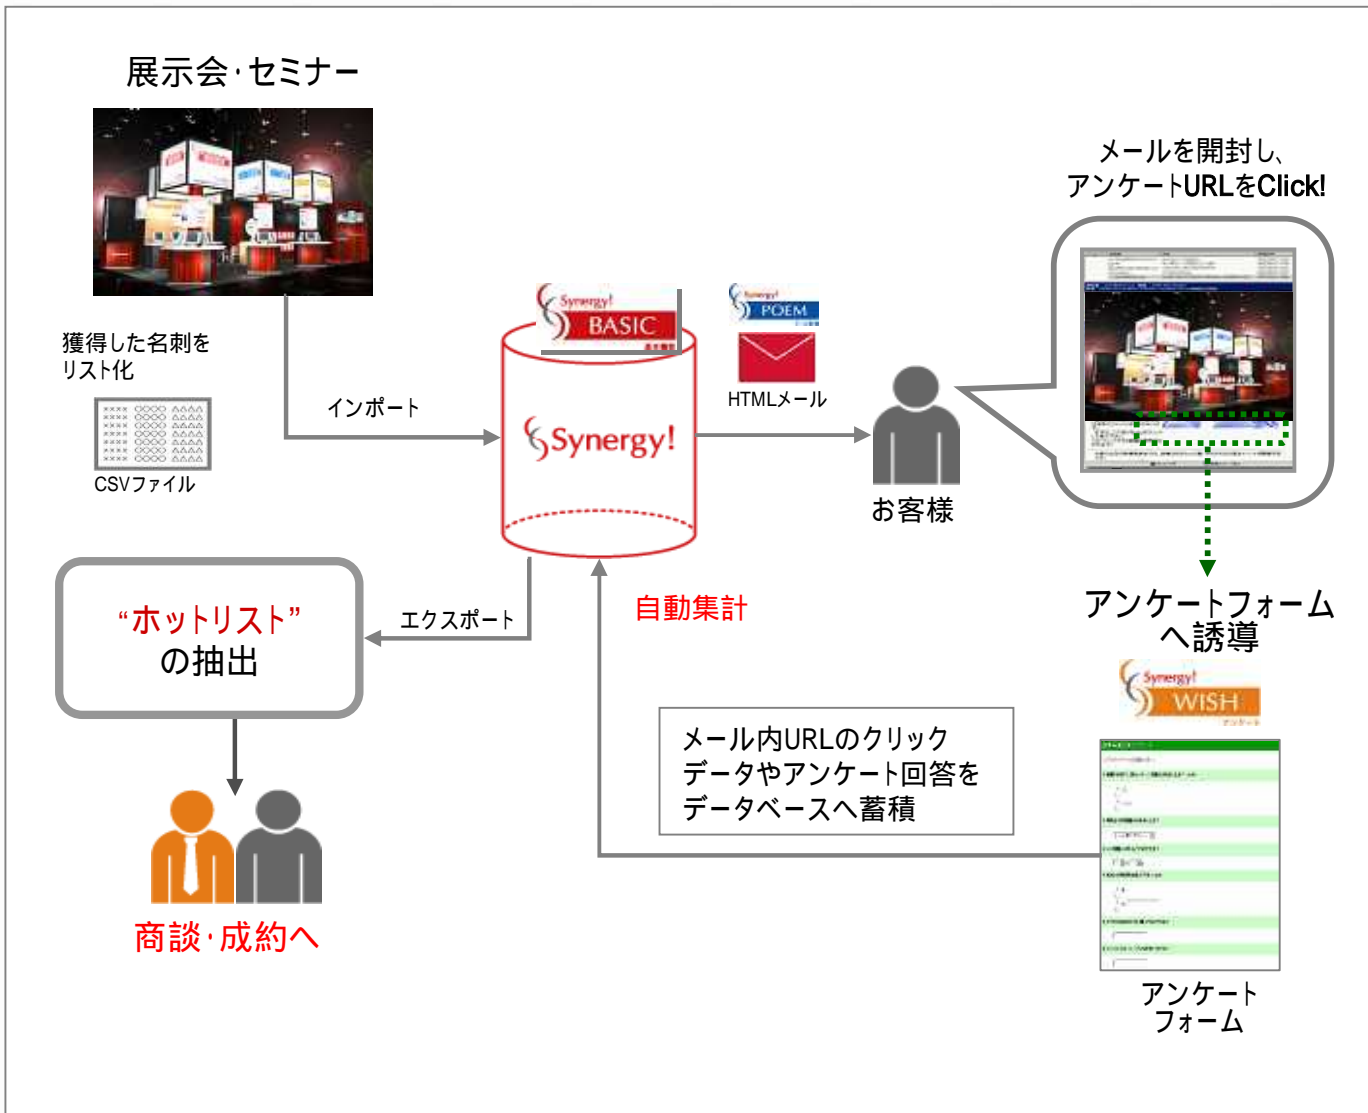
展示会·セミナー

獲得した名刺をリスト化

CSVファイル

インポート

Synergy! BASIC

Synergy! POEM

HTMLメール

Synergy!

お客様

メールを開封し、アンケートURLをClick!

アンケートフォームへ誘導

Synergy! WISH

アンケートフォーム

自動集計

エクスポート

"ホットリスト"の抽出

メール内URLのクリックデータやアンケート回答をデータベースへ蓄積

商談·成約へ